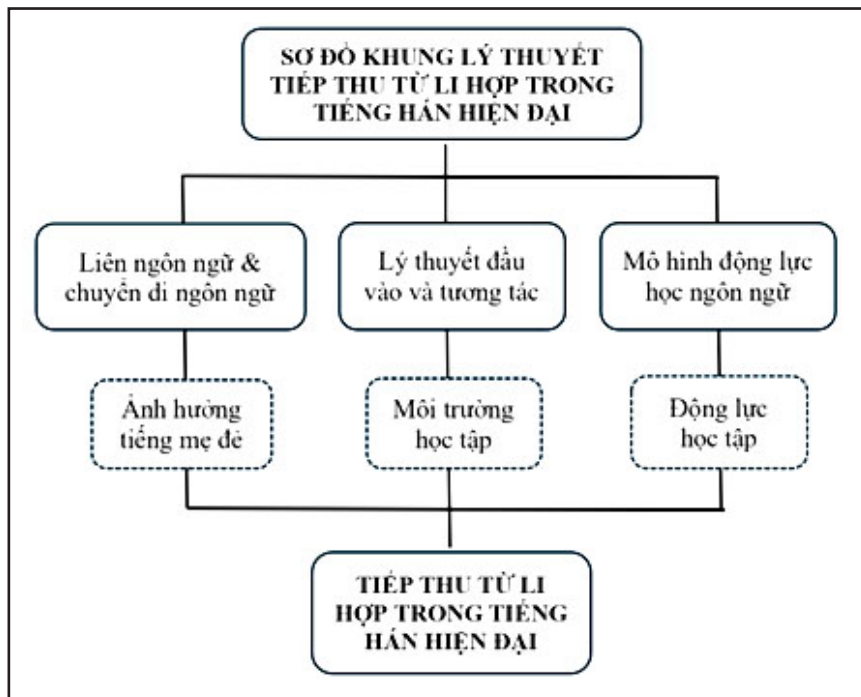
SƠ ĐỒ KHUNG LÝ THUYẾT TIẾP THU TỪ LI HỢP TRONG TIẾNG HÁN HIỆN ĐẠI

Liên ngôn ngữ & chuyển di ngôn ngữ

Lý thuyết đầu vào và tương tác

Mô hình động lực học ngôn ngữ

Ảnh hưởng tiếng mẹ đẻ

Môi trường học tập

Động lực học tập

TIẾP THU TỪ LI HỢP TRONG TIẾNG HÁN HIỆN ĐẠI